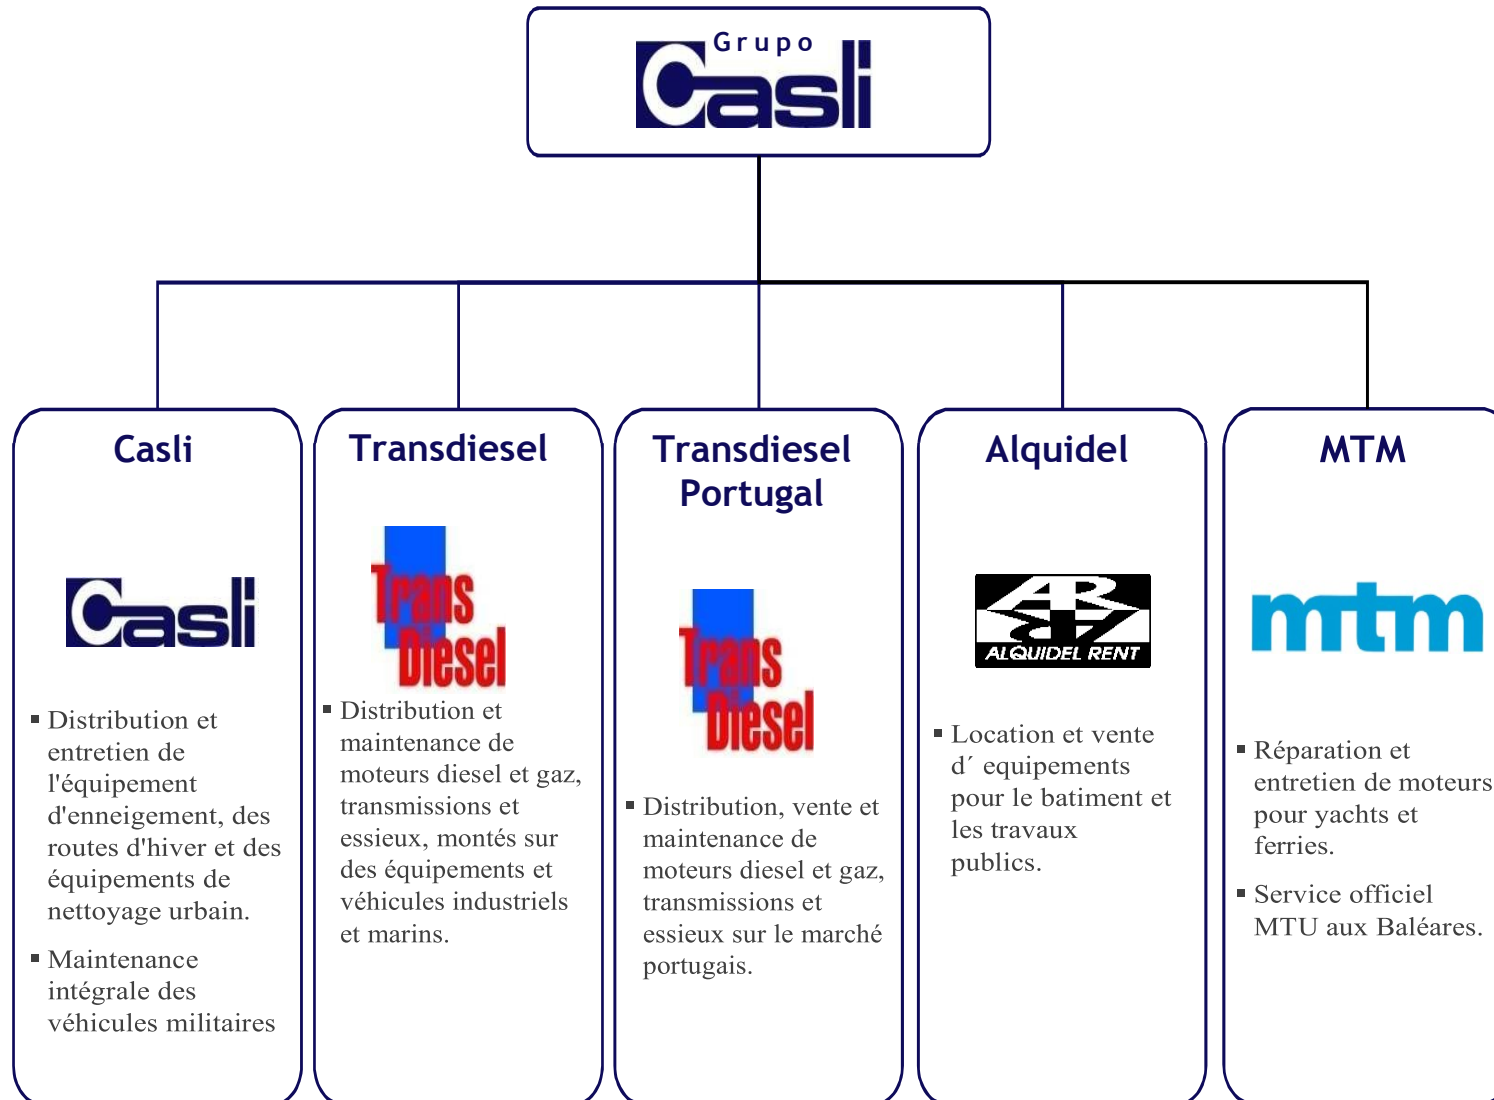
Grupo
Casli

Casli

Casli

- Distribution et entretien de l'équipement d'enneigement, des routes d'hiver et des équipements de nettoyage urbain.
- Maintenance intégrale des véhicules militaires

Transdiesel

Trans Diesel

- Distribution et maintenance de moteurs diesel et gaz, transmissions et essieux, montés sur des équipements et véhicules industriels et marins.

Transdiesel Portugal

Trans Diesel

- Distribution, vente et maintenance de moteurs diesel et gaz, transmissions et essieux sur le marché portugais.

Alquidel

AR
ALQUIDEL RENT

- Location et vente d´ equipements pour le batiment et les travaux publics.

MTM

mtm

- Réparation et entretien de moteurs pour yachts et ferries.
- Service officiel MTU aux Baléares.